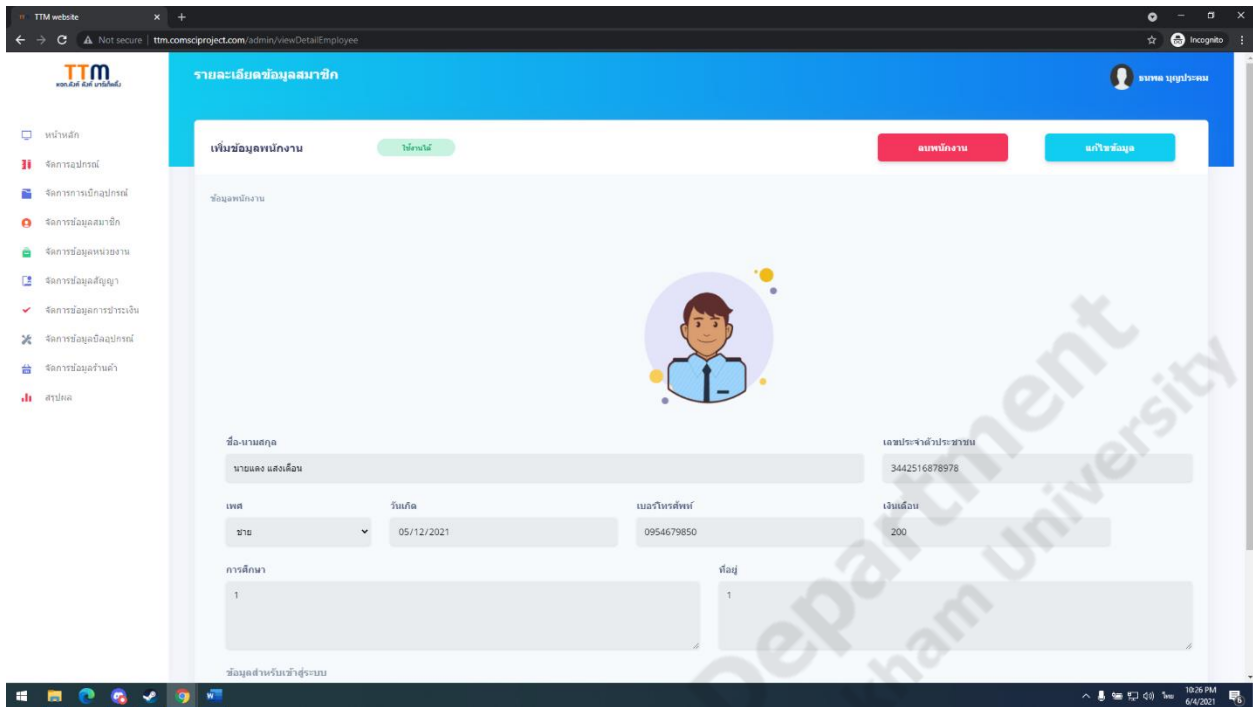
TTM website
Not secure | ttm.comsciproject.com/admin/viewDetailEmployee
Incognito

TTM
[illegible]

รายละเอียดข้อมูลสมาชิก
ธนพล บุญประคม

หน้าหลัก
จัดการอุปกรณ์
จัดการการเบิกอุปกรณ์
จัดการข้อมูลสมาชิก
จัดการข้อมูลหน่วยงาน
จัดการข้อมูลสัญญา
จัดการข้อมูลการชำระเงิน
จัดการข้อมูลบิลอุปกรณ์
จัดการข้อมูลร้านค้า
สรุปผล

เพิ่มข้อมูลพนักงาน
ใช้งานได้
ลบพนักงาน
แก้ไขข้อมูล

ข้อมูลพนักงาน

ชื่อ-นามสกุล
นายแดง แสงเดือน
เลขประจำตัวประชาชน
3442516878978
เพศ
ชาย
วันเกิด
05/12/2021
เบอร์โทรศัพท์
0954679850
เงินเดือน
200
การศึกษา
1
ที่อยู่
1
ข้อมูลสำหรับเข้าสู่ระบบ

Department
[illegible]ham University

10:26 PM
6/4/2021
ไทย